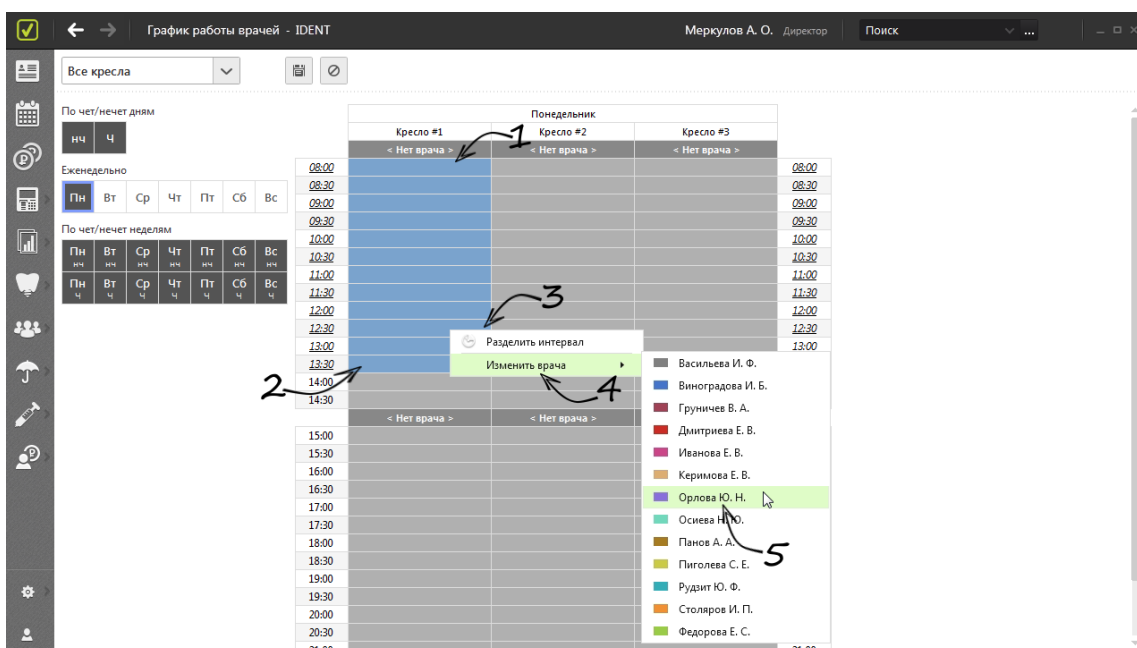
График работы врачей - IDENT
Меркулов А. О. Директор
Поиск

Все кресла

По чет/нечет дням
нч ч

Еженедельно
Пн Вт Ср Чт Пт Сб Вс

По чет/нечет неделям
Пн нч Вт нч Ср нч Чт нч Пт нч Сб нч Вс нч
Пн ч Вт ч Ср ч Чт ч Пт ч Сб ч Вс ч

Понедельник

| | Кресло #1 | Кресло #2 | Кресло #3 | |
|---|---|---|---|---|
| | < Нет врача > | < Нет врача > | < Нет врача > | |
| 08:00 | | | | 08:00 |
| 08:30 | | | | 08:30 |
| 09:00 | | | | 09:00 |
| 09:30 | | | | 09:30 |
| 10:00 | | | | 10:00 |
| 10:30 | | | | 10:30 |
| 11:00 | | | | 11:00 |
| 11:30 | | | | 11:30 |
| 12:00 | | | | 12:00 |
| 12:30 | | | | 12:30 |
| 13:00 | | | | 13:00 |
| 13:30 | | | | |
| 14:00 | | | | |
| 14:30 | | | | |
| | < Нет врача > | < Нет врача > | | |
| 15:00 | | | | |
| 15:30 | | | | |
| 16:00 | | | | |
| 16:30 | | | | |
| 17:00 | | | | |
| 17:30 | | | | |
| 18:00 | | | | |
| 18:30 | | | | |
| 19:00 | | | | |
| 19:30 | | | | |
| 20:00 | | | | |
| 20:30 | | | | |

1
2
3
4
5

Разделить интервал
Изменить врача

Васильева И. Ф.
Виноградова И. Б.
Груничев В. А.
Дмитриева Е. В.
Иванова Е. В.
Керимова Е. В.
Орлова Ю. Н.
Осиева Н. Ю.
Панов А. А.
Пиголева С. Е.
Рудзит Ю. Ф.
Столяров И. П.
Федорова Е. С.